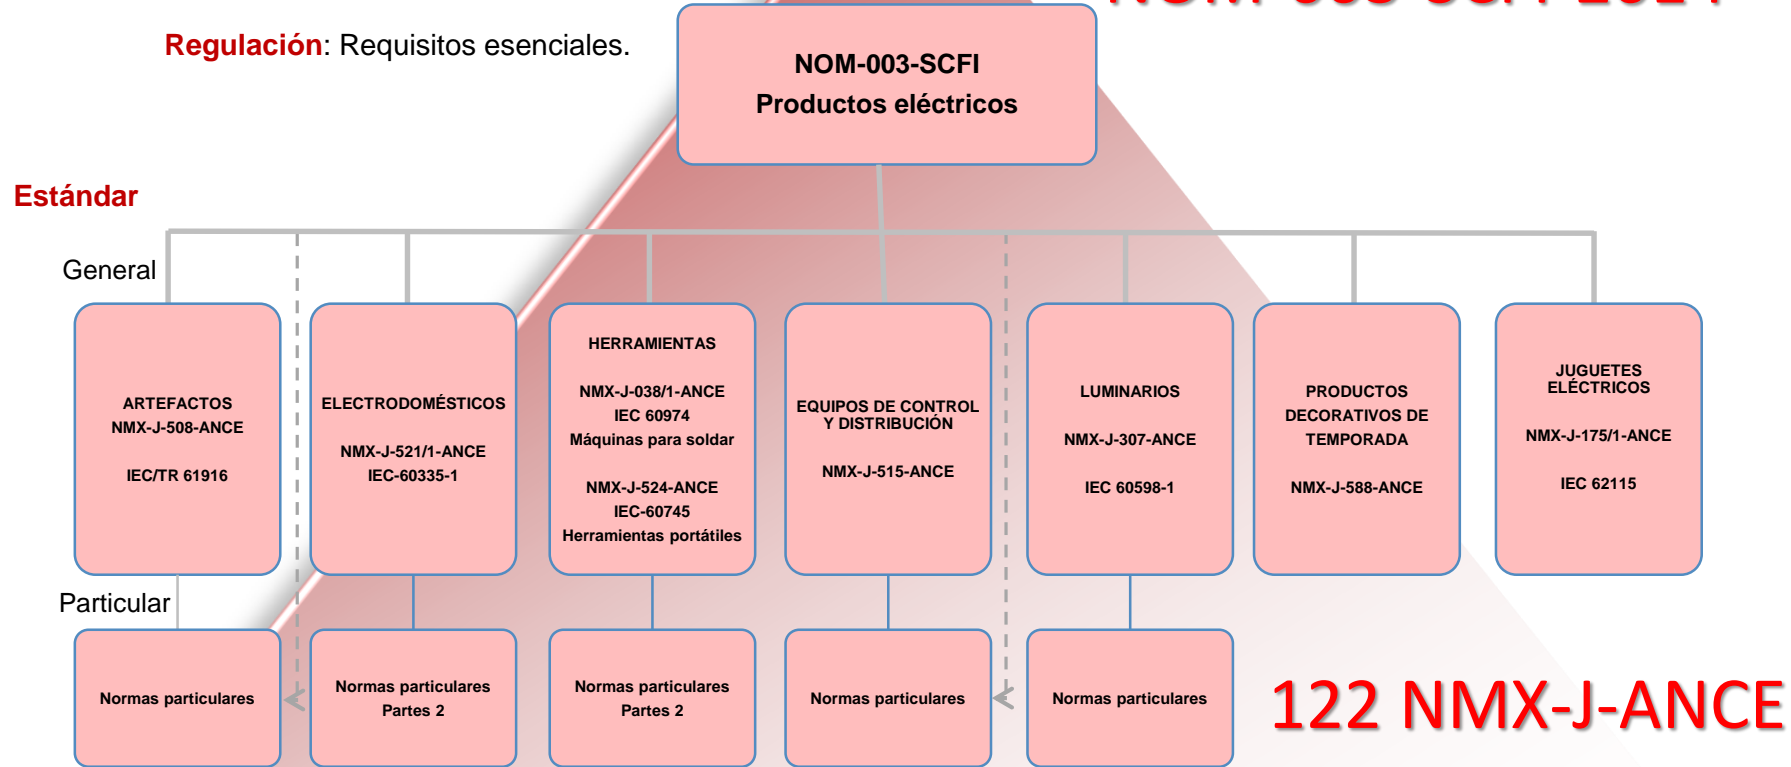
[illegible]

Regulación: Requisitos esenciales.

NOM-003-SCFI
Productos eléctricos

Estándar

General

ARTEFACTOS
NMX-J-508-ANCE

IEC/TR 61916

ELECTRODOMÉSTICOS

NMX-J-521/1-ANCE
IEC-60335-1

HERRAMIENTAS

NMX-J-038/1-ANCE
IEC 60974
Máquinas para soldar

NMX-J-524-ANCE
IEC-60745
Herramientas portátiles

EQUIPOS DE CONTROL Y DISTRIBUCIÓN

NMX-J-515-ANCE

LUMINARIOS

NMX-J-307-ANCE

IEC 60598-1

PRODUCTOS DECORATIVOS DE TEMPORADA

NMX-J-588-ANCE

JUGUETES ELÉCTRICOS

NMX-J-175/1-ANCE

IEC 62115

Particular

Normas particulares

Normas particulares
Partes 2

Normas particulares
Partes 2

Normas particulares

Normas particulares

122 NMX-J-ANCE